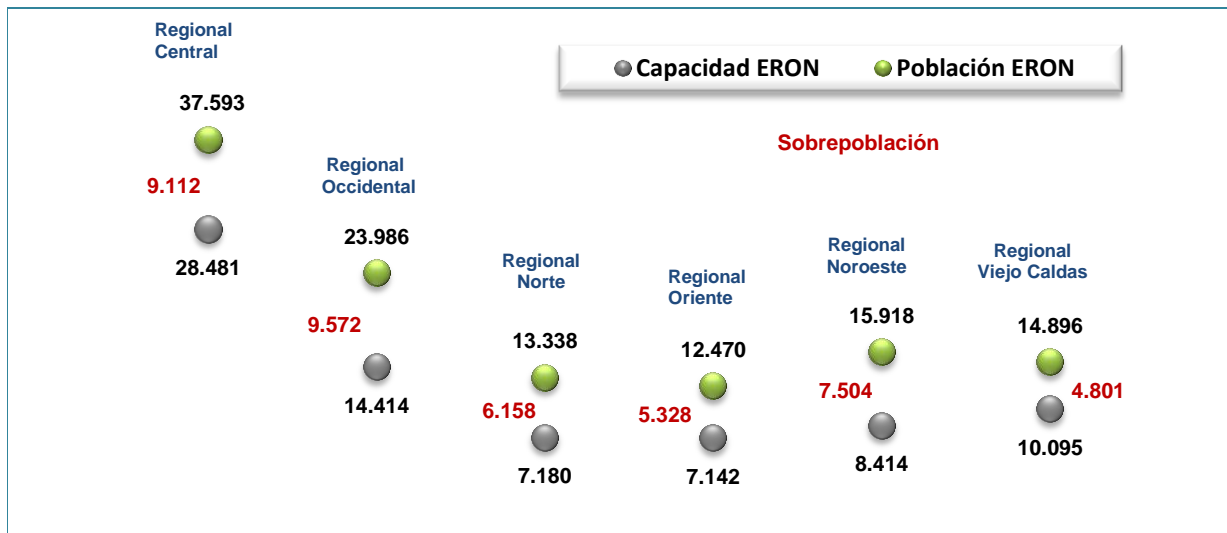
Regional Central

Capacidad ERON   Población ERON

37.593

Sobrepoblación

9.112

Regional Occidental

28.481

23.986

Regional Norte

Regional Oriente

Regional Noroeste

Regional Viejo Caldas

9.572

13.338

12.470

15.918

14.896

14.414

6.158

5.328

7.504

4.801

7.180

7.142

8.414

10.095